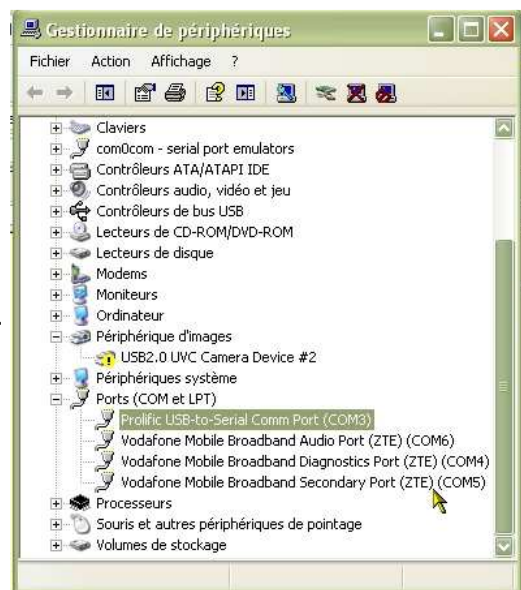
Gestionnaire de périphériques

Fichier Action Affichage ?

Claviers
com0com - serial port emulators
Contrôleurs ATA/ATAPI IDE
Contrôleurs audio, vidéo et jeu
Contrôleurs de bus USB
Lecteurs de CD-ROM/DVD-ROM
Lecteurs de disque
Modems
Moniteurs
Ordinateur
Périphérique d'images
USB2.0 UVC Camera Device #2
Périphériques système
Ports (COM et LPT)
Prolific USB-to-Serial Comm Port (COM3)
Vodafone Mobile Broadband Audio Port (ZTE) (COM6)
Vodafone Mobile Broadband Diagnostics Port (ZTE) (COM4)
Vodafone Mobile Broadband Secondary Port (ZTE) (COM5)
Processeurs
Souris et autres périphériques de pointage
Volumes de stockage